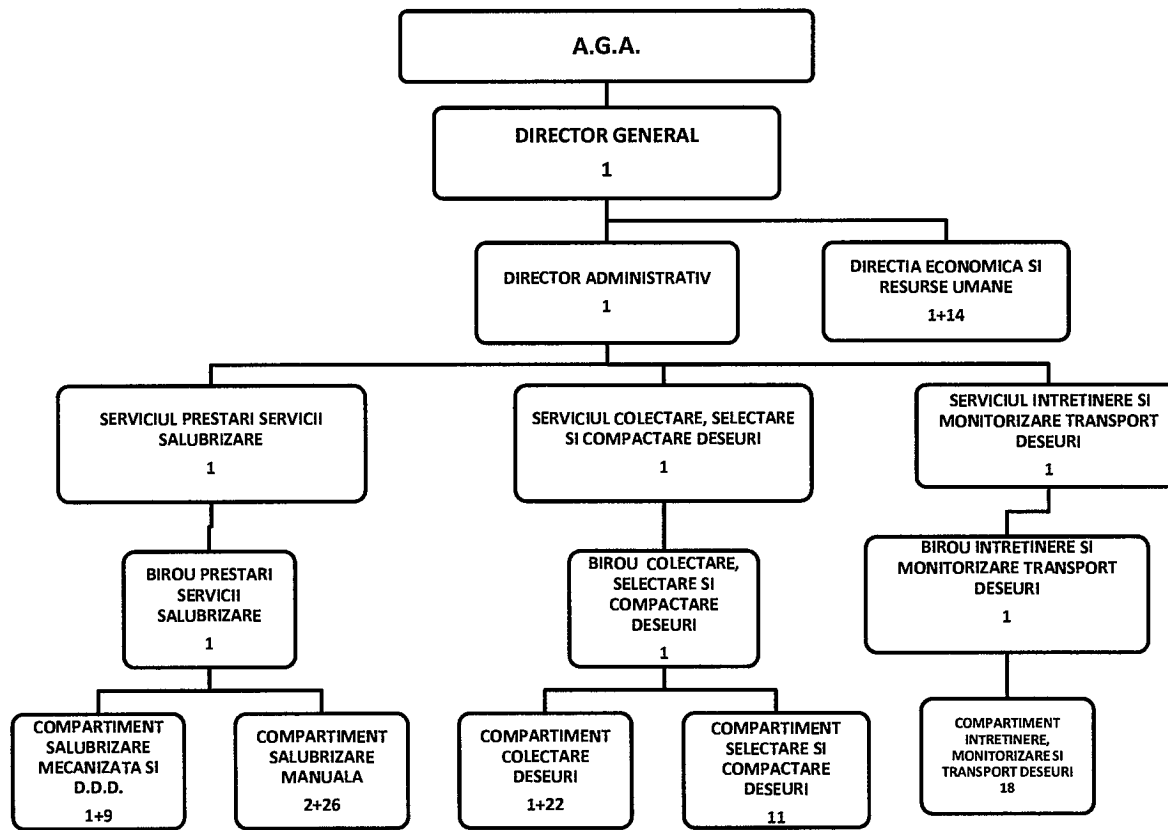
A.G.A.

DIRECTOR GENERAL
1

DIRECTOR ADMINISTRATIV
1

DIRECTIA ECONOMICA SI RESURSE UMANE
1+14

SERVICIUL PRESTARI SERVICII SALUBRIZARE
1

SERVICIUL COLECTARE, SELECTARE SI COMPACTARE DESEURI
1

SERVICIUL INTRETINERE SI MONITORIZARE TRANSPORT DESEURI
1

BIROU PRESTARI SERVICII SALUBRIZARE
1

BIROU COLECTARE, SELECTARE SI COMPACTARE DESEURI
1

BIROU INTRETINERE SI MONITORIZARE TRANSPORT DESEURI
1

COMPARTIMENT SALUBRIZARE MECANIZATA SI D.D.D.
1+9

COMPARTIMENT SALUBRIZARE MANUALA
2+26

COMPARTIMENT COLECTARE DESEURI
1+22

COMPARTIMENT SELECTARE SI COMPACTARE DESEURI
11

COMPARTIMENT INTRETINERE, MONITORIZARE SI TRANSPORT DESEURI
18